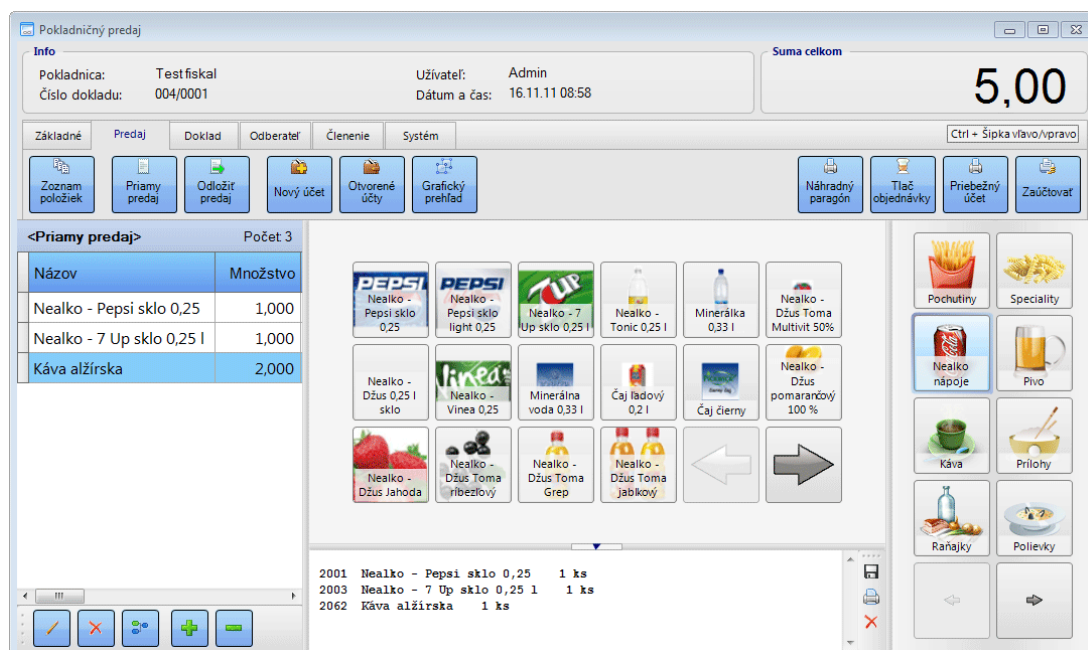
Pokladničný predaj

Info
Pokladnica: Testfiskal
Číslo dokladu: 004/0001
Užívateľ: Admin
Dátum a čas: 16.11.11 08:58

Suma celkom
5,00

Základné | Predaj | Doklad | Odberateľ | Členenie | Systém
Ctrl + Šípka vľavo/vpravo

Zoznam položiek
Priamy predaj
Odložiť predaj
Nový účet
Otvorené účty
Grafický prehľad
Náhradný paragón
Tlač objednávky
Priebežný účet
Zaúčtovať

<Priamy predaj> Počet 3

| Názov | Množstvo |
|---|---|
| Nealko - Pepsi sklo 0,25 | 1,000 |
| Nealko - 7 Up sklo 0,25 l | 1,000 |
| Káva alžírska | 2,000 |

PEPSI
Nealko - Pepsi sklo 0,25
PEPSI
Nealko - Pepsi sklo light 0,25
7UP
Nealko - 7 Up sklo 0,25 l
Nealko - Tonic 0,25 l
Minerálka 0,33 l
Nealko - Džus Toma Multivit 50%
Nealko - Džus 0,25 l sklo
Vinea
Nealko - Vinea 0,25
Minerálna voda 0,33 l
Čaj ľadový 0,2 l
Čaj čierny
Nealko - Džus pomarančový 100 %
Nealko - Džus Jahoda
Nealko - Džus Toma ríbezľový
Nealko - Džus Toma Grep
Nealko - Džus Toma jablkový

Pochutiny
Špeciality
Nealko nápoje
Pivo
Káva
Prílohy
Raňajky
Polievky

2001 Nealko - Pepsi sklo 0,25 1 ks
2003 Nealko - 7 Up sklo 0,25 l 1 ks
2062 Káva alžírska 1 ks